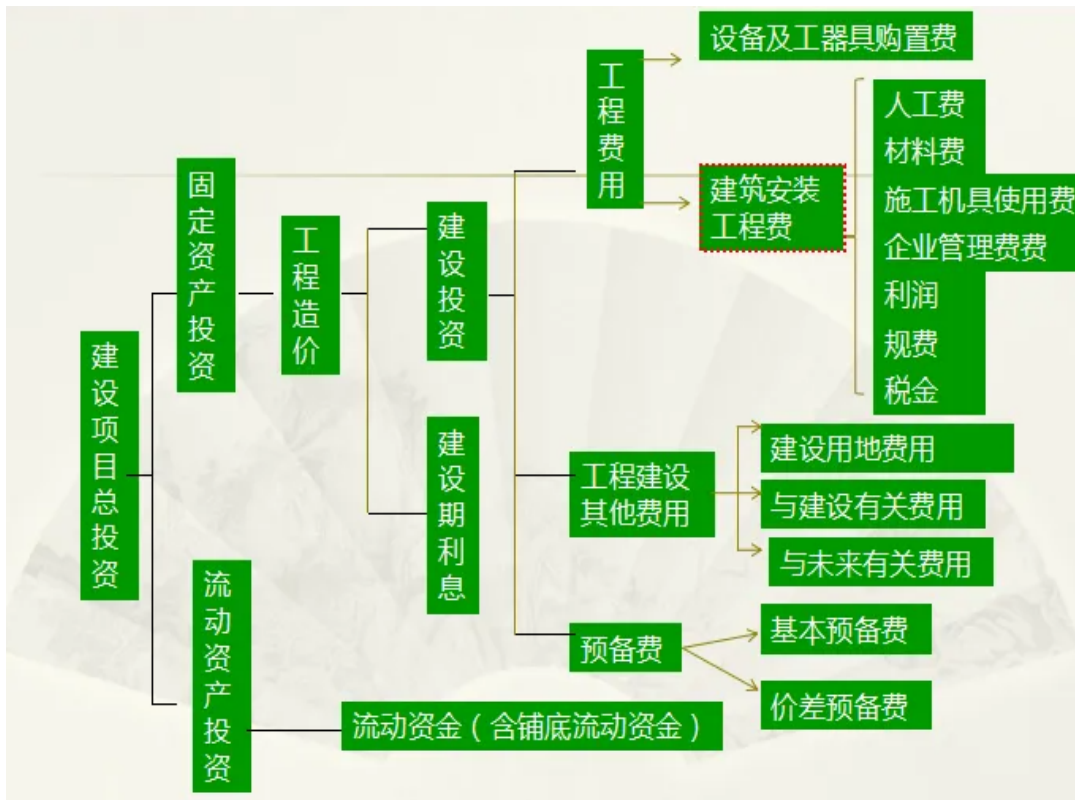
建设项目总投资

固定资产投资

工程造价

建设投资

工程费用

设备及工器具购置费

建筑安装工程费

人工费
材料费
施工机具使用费
企业管理费费
利润
规费
税金

工程建设其他费用

建设用地费用
与建设有关费用
与未来有关费用

预备费

基本预备费
价差预备费

建设期利息

流动资产投资

流动资金（含铺底流动资金）